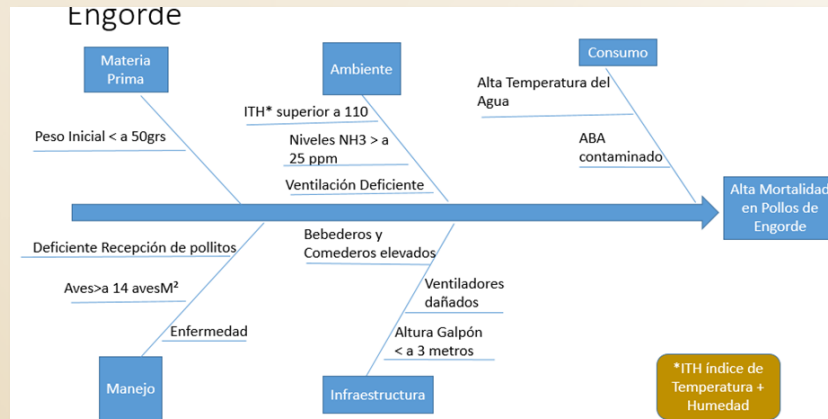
Engorde

Materia Prima

Ambiente

Consumo

Peso Inicial < a 50grs

ITH* superior a 110

Niveles NH3 > a 25 ppm

Ventilación Deficiente

Alta Temperatura del Agua

ABA contaminado

Alta Mortalidad en Pollos de Engorde

Deficiente Recepción de pollitos

Aves>a 14 avesM$^2$

Enfermedad

Bebederos y Comederos elevados

Ventiladores dañados

Altura Galpón < a 3 metros

Manejo

Infraestructura

*ITH índice de Temperatura + Humedad